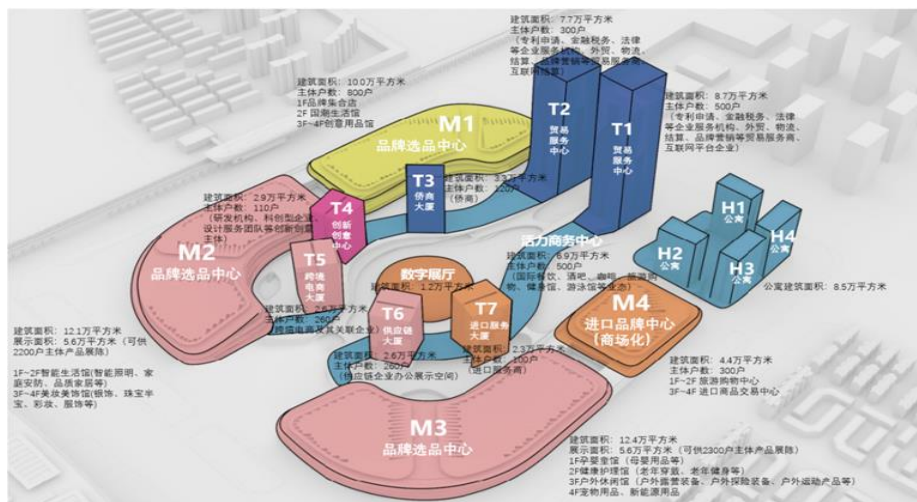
建筑面积：7.7万平方米
主体户数：300户
（专利申请、金融税务、法律等企业服务机构，外贸、物流、结算、品牌营销等贸易服务商、互联网平台）

建筑面积：10.0万平方米
主体户数：800户
1F品牌集合店
2F 国潮生活馆
3F~4F创意用品馆

M1
品牌选品中心

T2
贸易服务中心

T1
贸易服务中心

建筑面积：8.7万平方米
主体户数：500户
（专利申请、金融税务、法律等企业服务机构，外贸、物流、结算、品牌营销等贸易服务商、互联网平台企业）

T3
侨商大厦

建筑面积：3.3万平方米
主体户数：120户
（侨商）

建筑面积：2.9万平方米
主体户数：110户
（研发机构、科创型企业、设计服务团队等创新创意主体）

T4
创新创意中心

M2
品牌选品中心

T5
跨境电商大厦

活力商务中心

建筑面积：6.9万平方米
主体户数：500户
（国际餐饮、酒吧、咖啡、精酿啤酒、健身馆、游泳馆等业态）

H1
公寓

H2
公寓

H4
公寓

H3
公寓

公寓建筑面积：8.5万平方米

数字展厅

建筑面积：1.2万平方米

建筑面积：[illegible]万平方米
主体户数：260户
（跨境电商及其关联企业）

T6
供应链大厦

T7
进口服务大厦

M4
进口品牌中心
（商场化）

建筑面积：12.1万平方米
展示面积：5.6万平方米（可供2200户主体产品展陈）

1F~2F智能生活馆（智能照明、家庭安防、品质家居等）
3F~4F美妆美饰馆（银饰、珠宝半宝、彩妆、服饰等）

建筑面积：2.6万平方米
主体户数：260户
（供应链企业办公展示空间）

建筑面积：2.3万平方米
主体户数：100户
（进口服务商）

建筑面积：4.4万平方米
主体户数：300户
1F~2F 旅游购物中心
3F~4F 进口商品交易中心

M3
品牌选品中心

建筑面积：12.4万平方米
展示面积：5.6万平方米（可供2300户主体产品展陈）
1F母婴馆（母婴用品等）
2F健康护理馆（老年穿戴、老年健身等）
3F户外休闲馆（户外露营装备、户外探险装备、户外运动产品等）
4F宠物用品、新能源用品